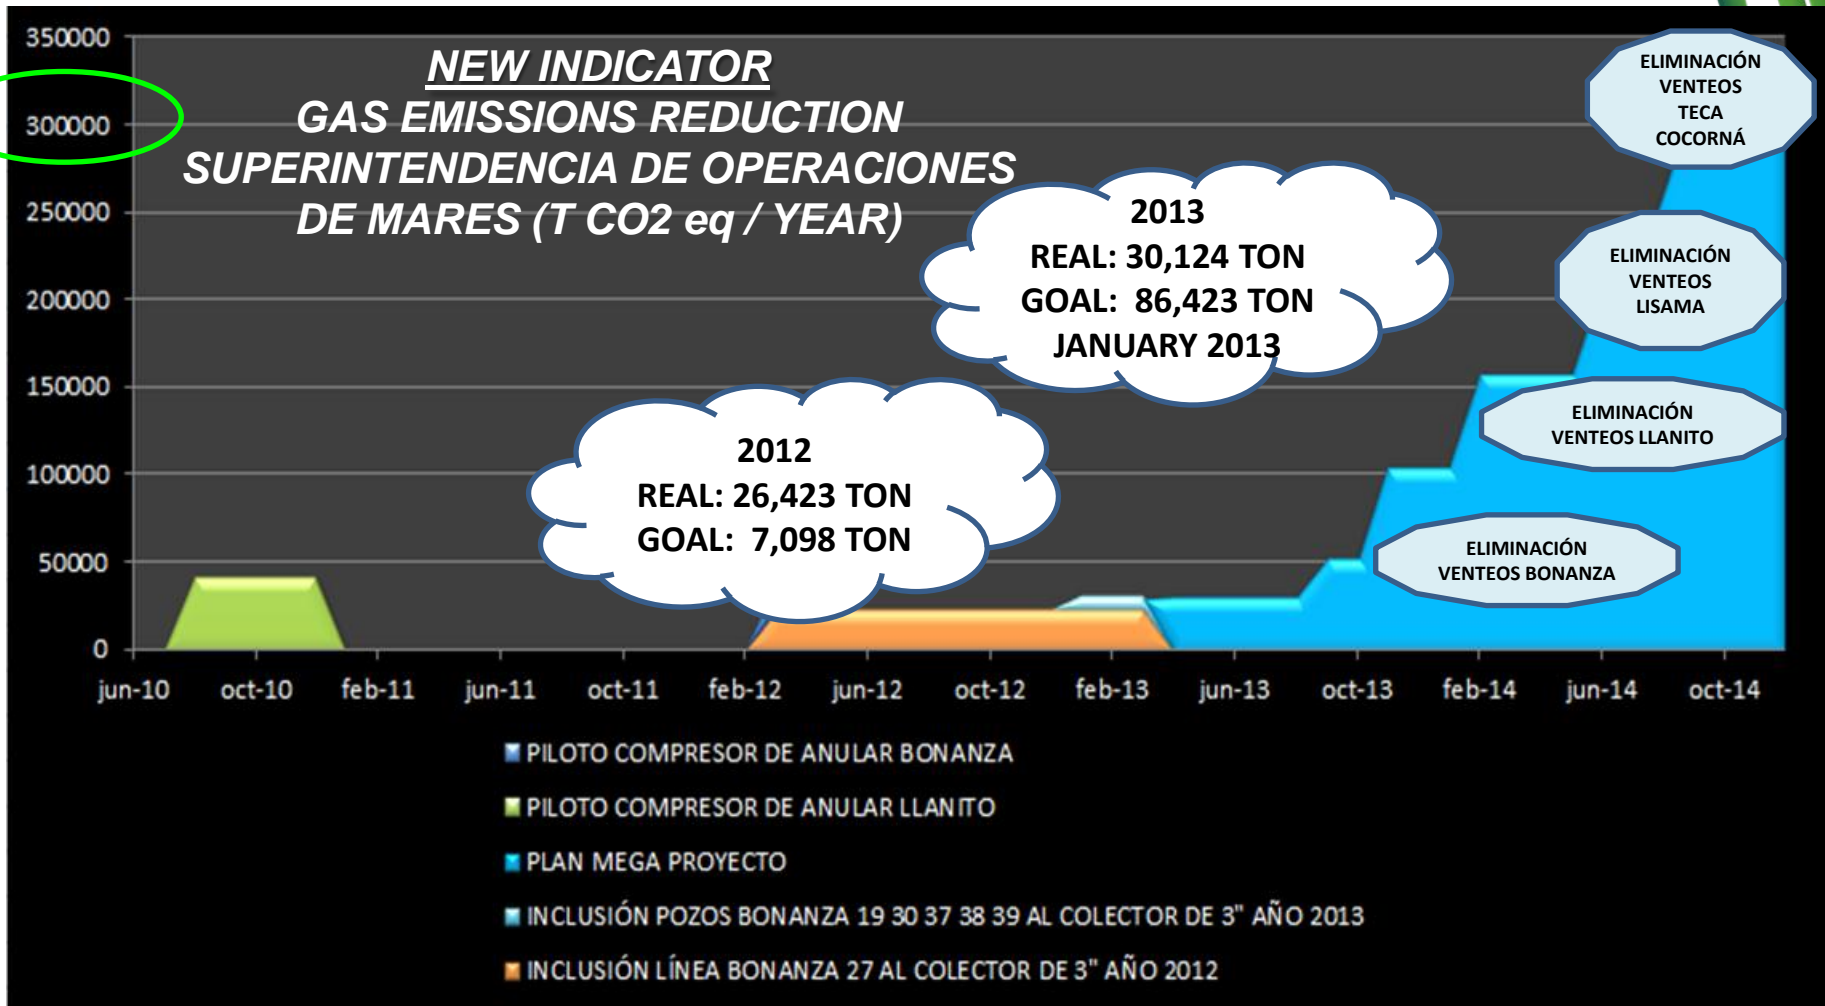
NEW INDICATOR
GAS EMISSIONS REDUCTION
SUPERINTENDENCIA DE OPERACIONES
DE MARES (T CO2 eq / YEAR)

350000
300000
250000
200000
150000
100000
50000
0

2013
REAL: 30,124 TON
GOAL: 86,423 TON
JANUARY 2013

2012
REAL: 26,423 TON
GOAL: 7,098 TON

ELIMINACIÓN VENTEOS TECA COCORNÁ

ELIMINACIÓN VENTEOS LISAMA

ELIMINACIÓN VENTEOS LLANITO

ELIMINACIÓN VENTEOS BONANZA

jun-10 oct-10 feb-11 jun-11 oct-11 feb-12 jun-12 oct-12 feb-13 jun-13 oct-13 feb-14 jun-14 oct-14

PILOTO COMPRESOR DE ANULAR BONANZA
PILOTO COMPRESOR DE ANULAR LLANITO
PLAN MEGA PROYECTO
INCLUSIÓN POZOS BONANZA 19 30 37 38 39 AL COLECTOR DE 3" AÑO 2013
INCLUSIÓN LÍNEA BONANZA 27 AL COLECTOR DE 3" AÑO 2012